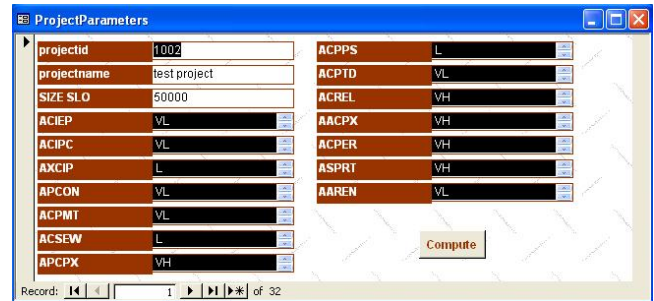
ProjectParameters

projectid 1002
projectname test project
SIZE SLO 50000
ACIEP VL
ACIPC VL
AXCIP L
APCON VL
ACPMT VL
ACSEW L
APCPX VH

ACPPS L
ACPTD VL
ACREL VH
AACPX VH
ACPER VH
ASPRT VH
AAREN VL

Compute

Record: 1 of 32